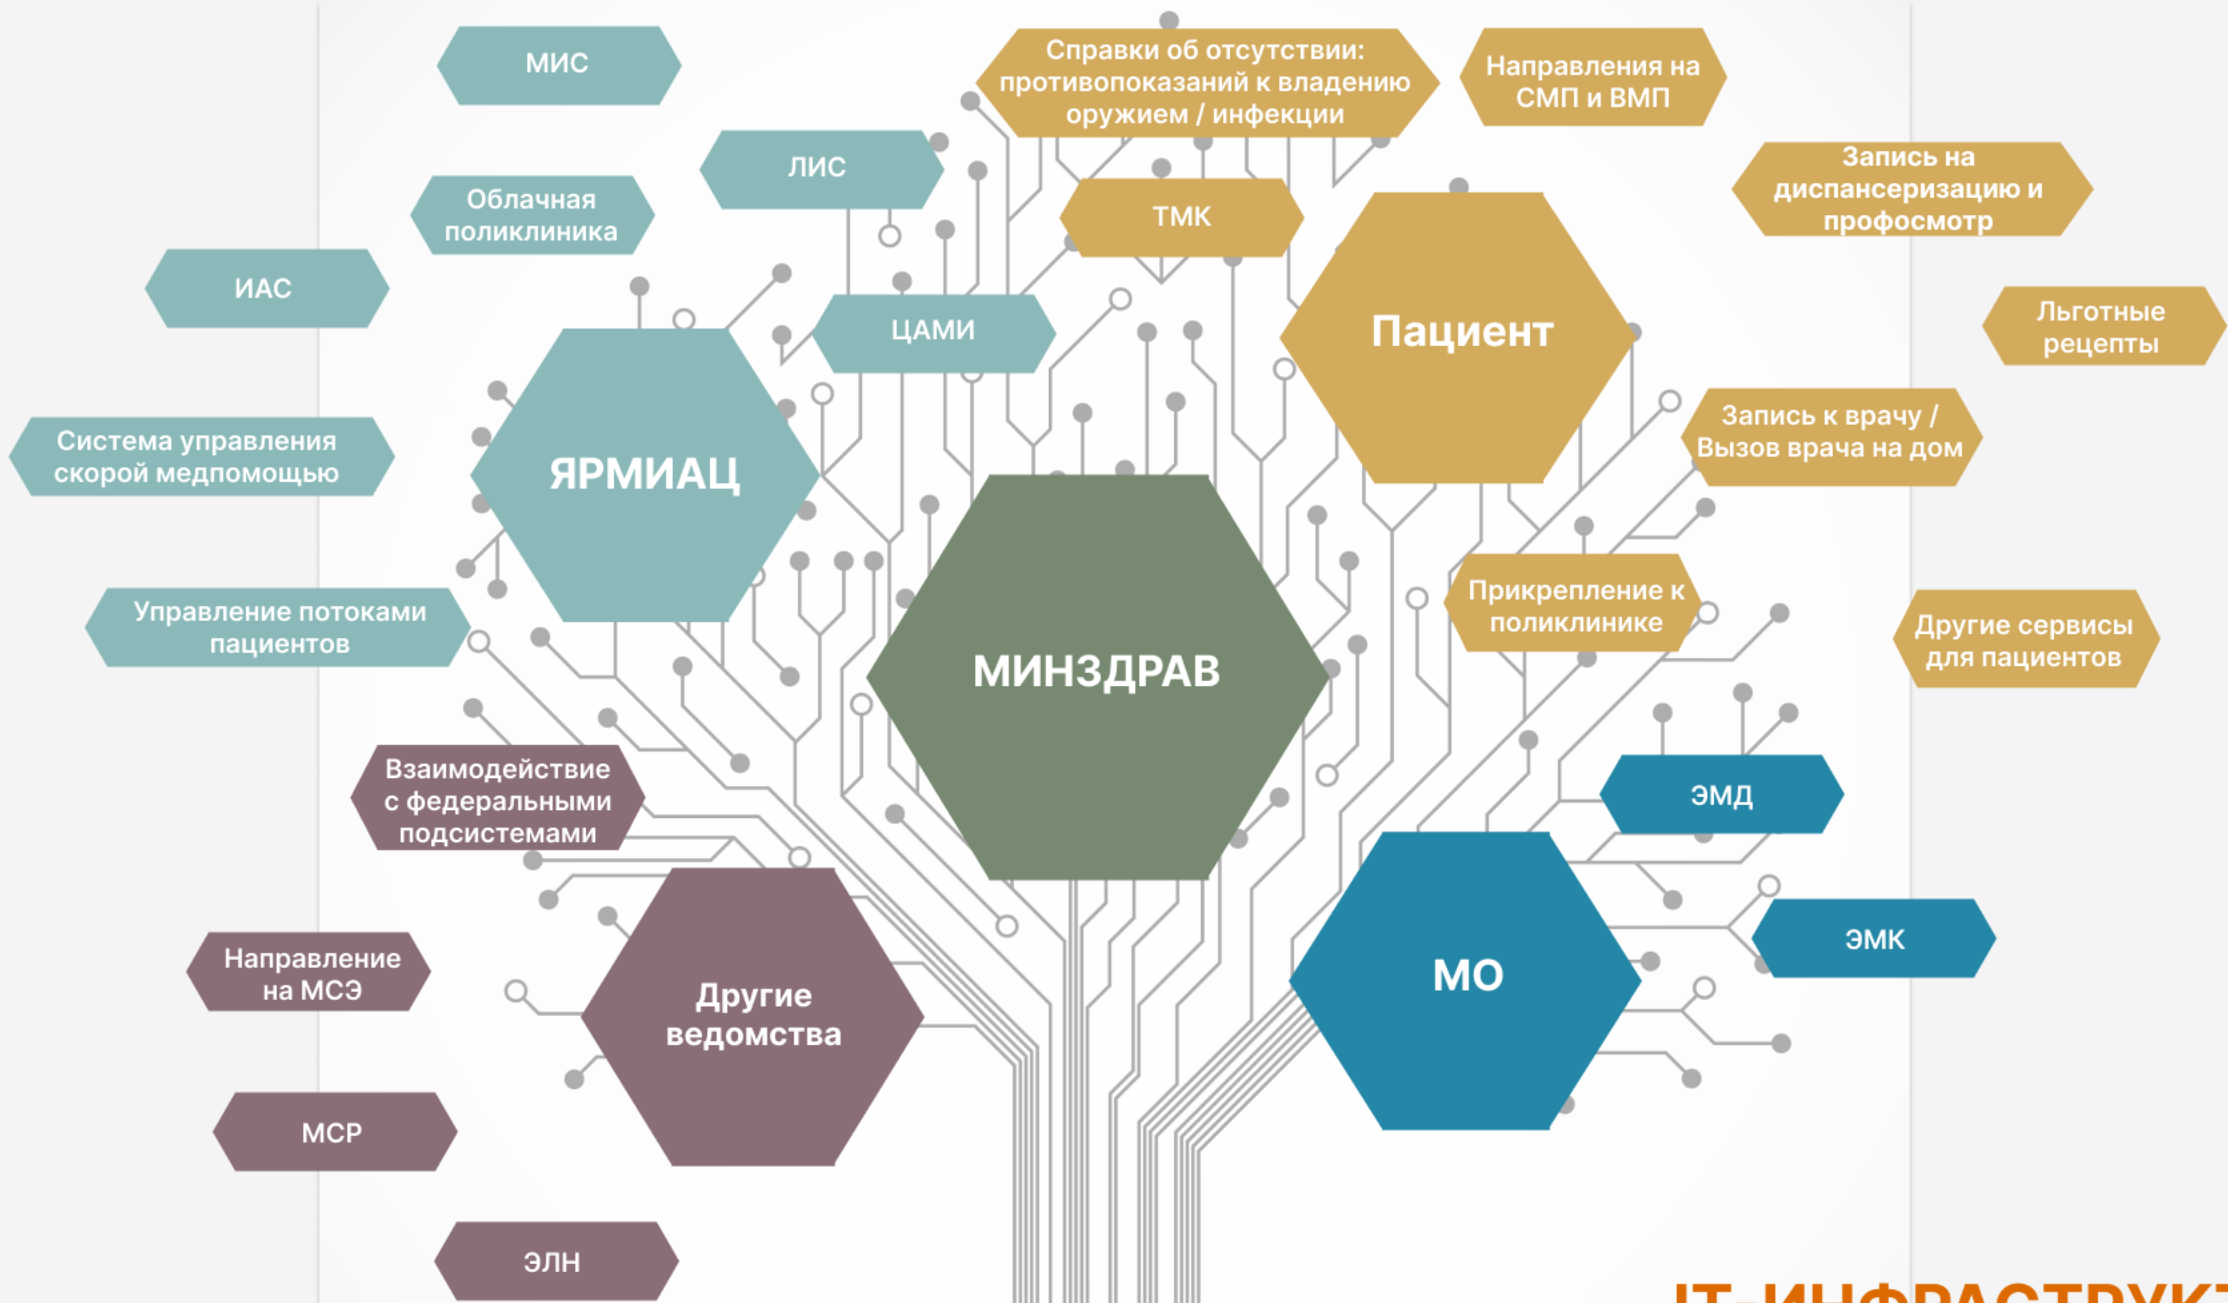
МИС

Справки об отсутствии: противопоказаний к владению оружием / инфекции

Направления на СМП и ВМП

ЛИС

Облачная поликлиника

ТМК

Запись на диспансеризацию и профосмотр

ИАС

ЦАМИ

Пациент

Льготные рецепты

ЯРМИАЦ

Система управления скорой медпомощью

Запись к врачу / Вызов врача на дом

Прикрепление к поликлинике

Управление потоками пациентов

МИНЗДРАВ

Другие сервисы для пациентов

ЭМД

Взаимодействие с федеральными подсистемами

ЭМК

Направление на МСЭ

Другие ведомства

МО

МСР

ЭЛН

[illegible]